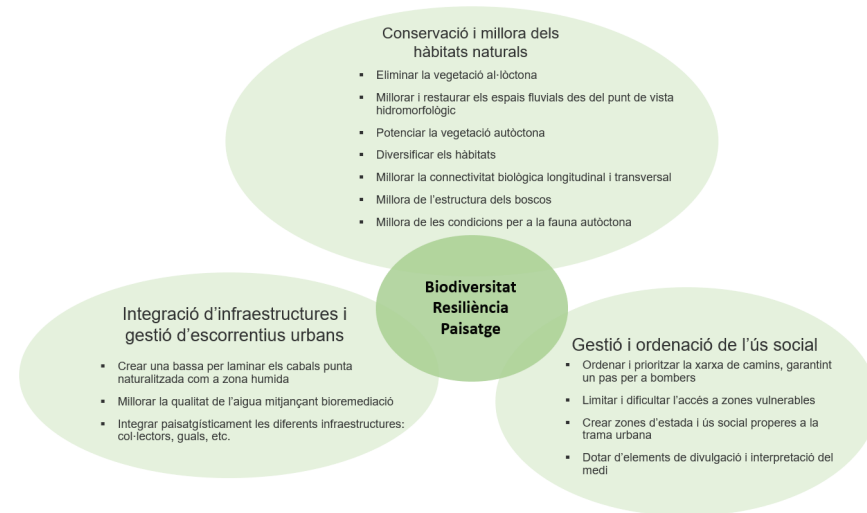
Conservació i millora dels hàbitats naturals

- Eliminar la vegetació al·lòctona
- Millorar i restaurar els espais fluvials des del punt de vista hidromorfològic
- Potenciar la vegetació autòctona
- Diversificar els hàbitats
- Millorar la connectivitat biològica longitudinal i transversal
- Millora de l'estructura dels boscos
- Millora de les condicions per a la fauna autòctona

Biodiversitat
Resiliència
Paisatge

Integració d'infraestructures i gestió d'escorrentius urbans

- Crear una bassa per laminar els cabals punta naturalitzada com a zona humida
- Millorar la qualitat de l'aigua mitjançant bioremediació
- Integrar paisatgísticament les diferents infraestructures: col·lectors, guals, etc.

Gestió i ordenació de l'ús social

- Ordenar i prioritzar la xarxa de camins, garantint un pas per a bombers
- Limitar i dificultar l'accés a zones vulnerables
- Crear zones d'estada i ús social properes a la trama urbana
- Dotar d'elements de divulgació i interpretació del medi